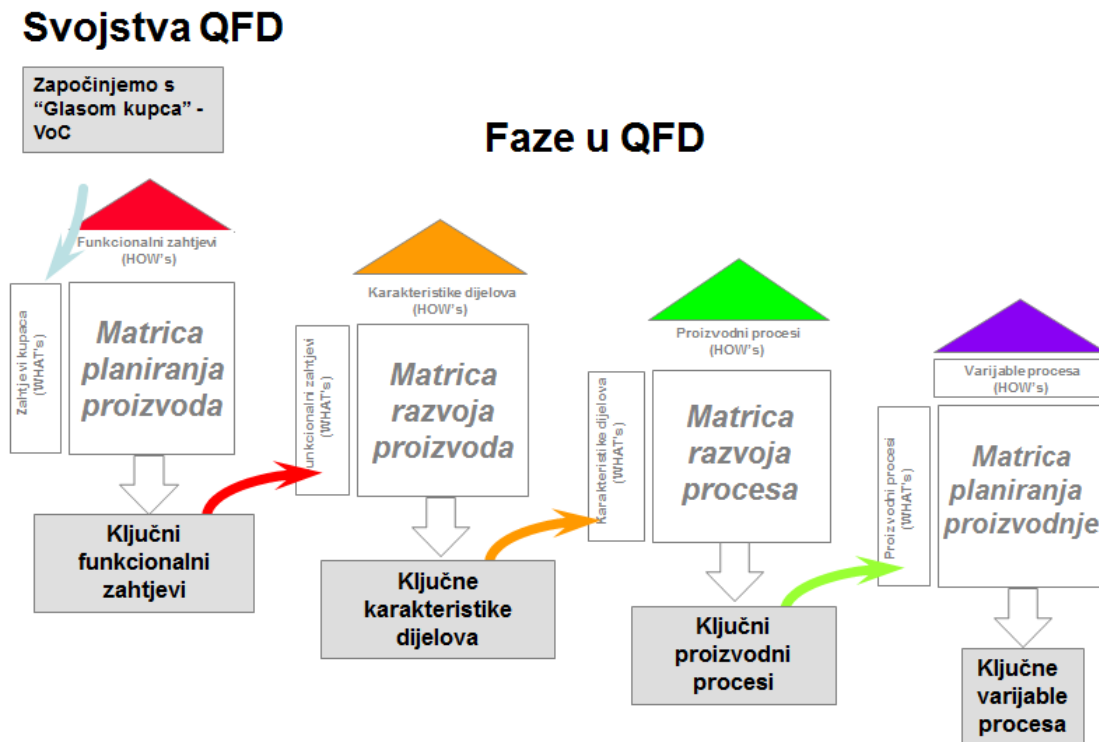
Svojstva QFD

Započinjemo s "Glasom kupca" - VoC

Faze u QFD

Funkcionalni zahtjevi (HOW's)

Zahtjevi kupaca (WHAT's)

Matrica planiranja proizvoda

Ključni funkcionalni zahtjevi

Karakteristike dijelova (HOW's)

unkcionalni zahtjevi (WHAT's)

Matrica razvoja proizvoda

Ključne karakteristike dijelova

Proizvodni procesi (HOW's)

Karakteristike dijelova (WHAT's)

Matrica razvoja procesa

Ključni proizvodni procesi

Varijable procesa (HOW's)

Proizvodni procesi (WHAT's)

Matrica planiranja proizvodnje

Ključne varijable procesa